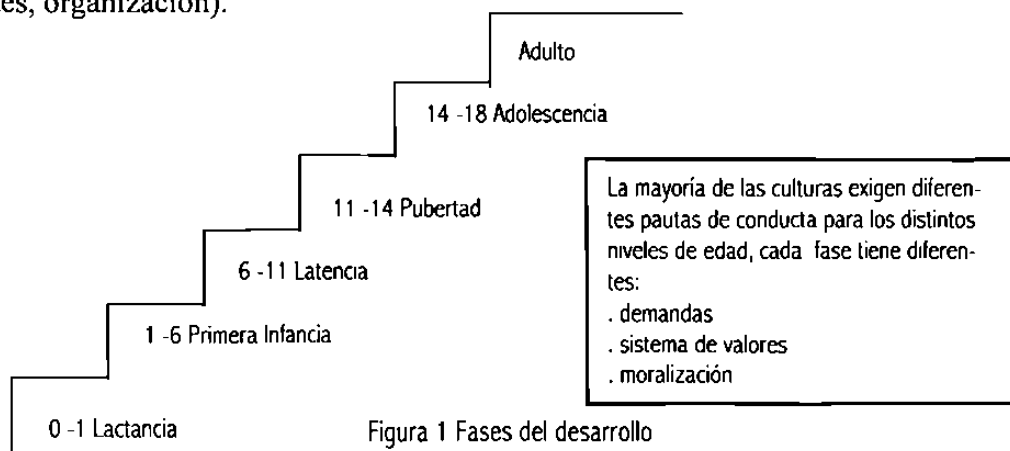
es, organización).

Adulto

14 -18 Adolescencia

11 -14 Pubertad

6 -11 Latencia

1 -6 Primera Infancia

0 -1 Lactancia

La mayoría de las culturas exigen diferentes pautas de conducta para los distintos niveles de edad, cada fase tiene diferentes:
. demandas
. sistema de valores
. moralización

Figura 1 Fases del desarrollo